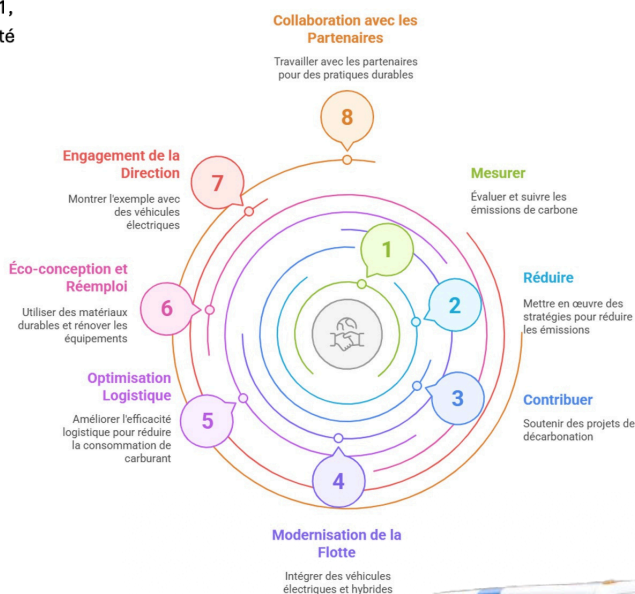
1,
té

Collaboration avec les Partenaires

Travailler avec les partenaires pour des pratiques durables

8

Engagement de la Direction

Montrer l'exemple avec des véhicules électriques

7

Mesurer

Évaluer et suivre les émissions de carbone

1

Éco-conception et Réemploi

Utiliser des matériaux durables et rénover les équipements

6

Réduire

Mettre en œuvre des stratégies pour réduire les émissions

2

Optimisation Logistique

Améliorer l'efficacité logistique pour réduire la consommation de carburant

5

3

Contribuer

Soutenir des projets de décarbonation

4

Modernisation de la Flotte

Intégrer des véhicules électriques et hybrides